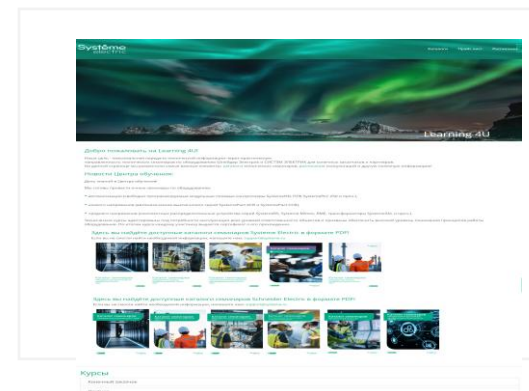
Systeme electric

Learning 4U

Добро пожаловать на Learning 4U!

Новости Центра обучения

Здесь вы найдете доступные каталоги семинаров Systeme Electric в формате PDF:

Здесь вы найдете доступные каталоги семинаров Schneider Electric в формате PDF:

Курсы

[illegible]